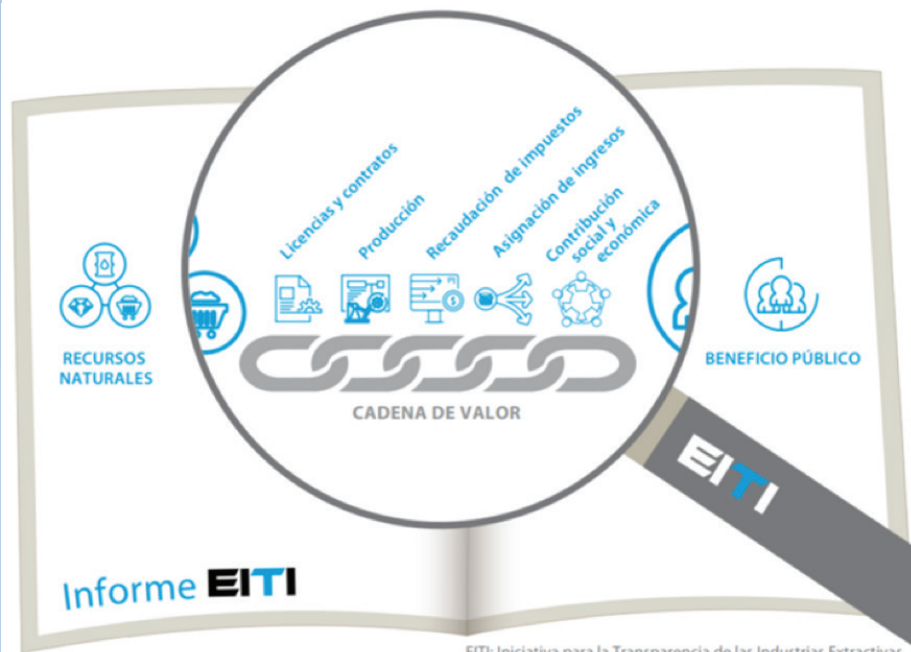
Licencias y contratos

Producción

Recaudación de impuestos

Asignación de ingresos

Contribución social y económica

RECURSOS NATURALES

BENEFICIO PÚBLICO

CADENA DE VALOR

EITI

Informe EITI

EITI: Iniciativa para la Transparencia de las Industrias Extractivas